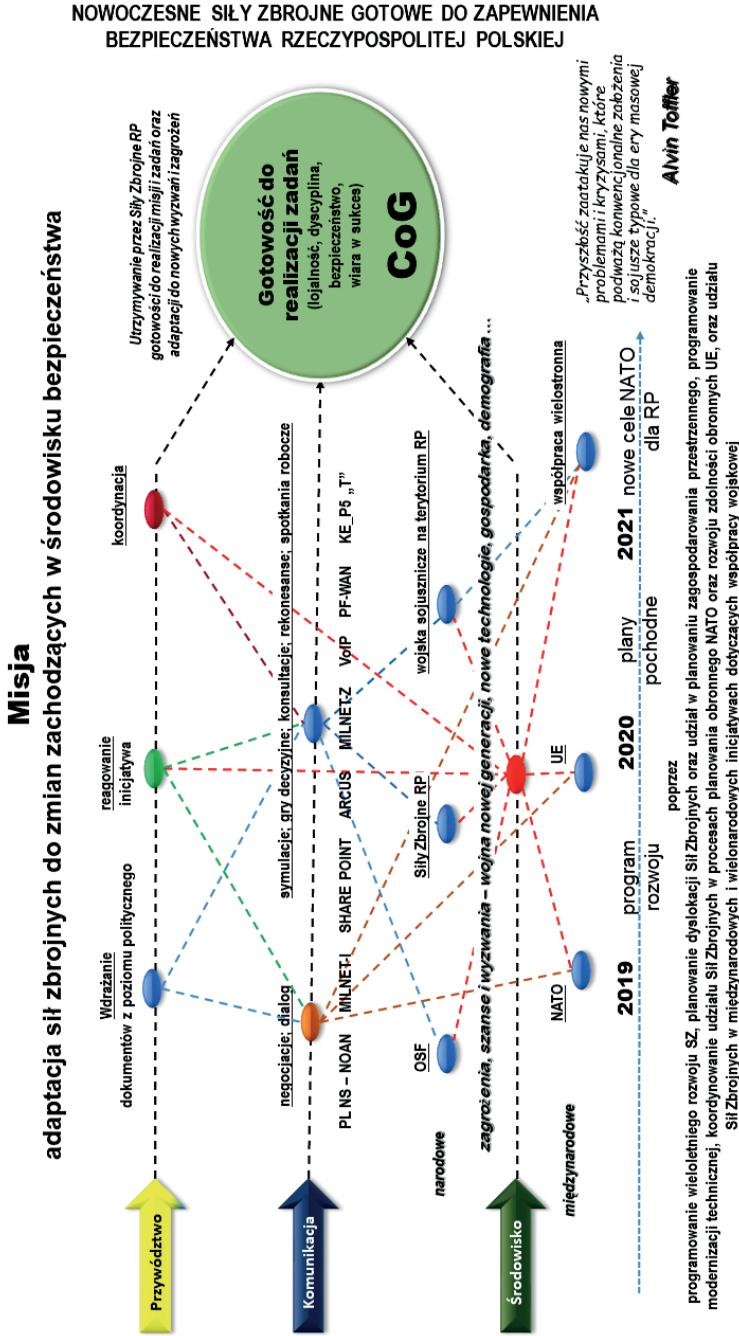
NOWOCZESNE SIŁY ZBROJNE GOTOWE DO ZAPEWNIENIA BEZPIECZEŃSTWA RZECZYPOSPOLITEJ POLSKIEJ

Misja

adaptacja sił zbrojnych do zmian zachodzących w środowisku bezpieczeństwa

Przywództwo

Komunikacja

Środowisko

Wdrażanie dokumentów z poziomu politycznego

reagowanie inicjatywa

koordynacja

Utrzymywanie przez Siły Zbrojne RP gotowości do realizacji misji i zadań oraz adaptacji do nowych wyzwań i zagrożeń

Gotowość do realizacji zadań (lojalność, dyscyplina, bezpieczeństwo, wiara w sukces)

CoG

negocjacje; dialog

symulacje; gry decyzyjne; konsultacje; rekonesanse; spotkania robocze

PL NS – NOAN MILNET-I SHARE POINT ARCUS MILNET-Z VoIP PF-WAN KE_P5_„T"

narodowe

OSF

Siły Zbrojne RP

wojska sojusznicze na terytorium RP

zagrożenia, szanse i wyzwania – wojna nowej generacji, nowe technologie, gospodarka, demografia ...

międzynarodowe

NATO

UE

współpraca wielostronna

2019 program rozwoju

2020 plany pochodne

2021 nowe cele NATO dla RP

poprzez

„Przyszłość zaatakuje nas nowymi problemami i kryzysami, które podważą konwencjonalne założenia i sojusze typowe dla ery masowej demokracji."

Alvin Toffler

programowanie wieloletniego rozwoju SZ, planowanie dyslokacji Sił Zbrojnych oraz udział w planowaniu zagospodarowania przestrzennego, programowanie modernizacji technicznej, koordynowanie udziału Sił Zbrojnych w procesach planowania obronnego NATO oraz rozwoju zdolności obronnych UE, oraz udziału Sił Zbrojnych w międzynarodowych i wielonarodowych inicjatywach dotyczących współpracy wojskowej